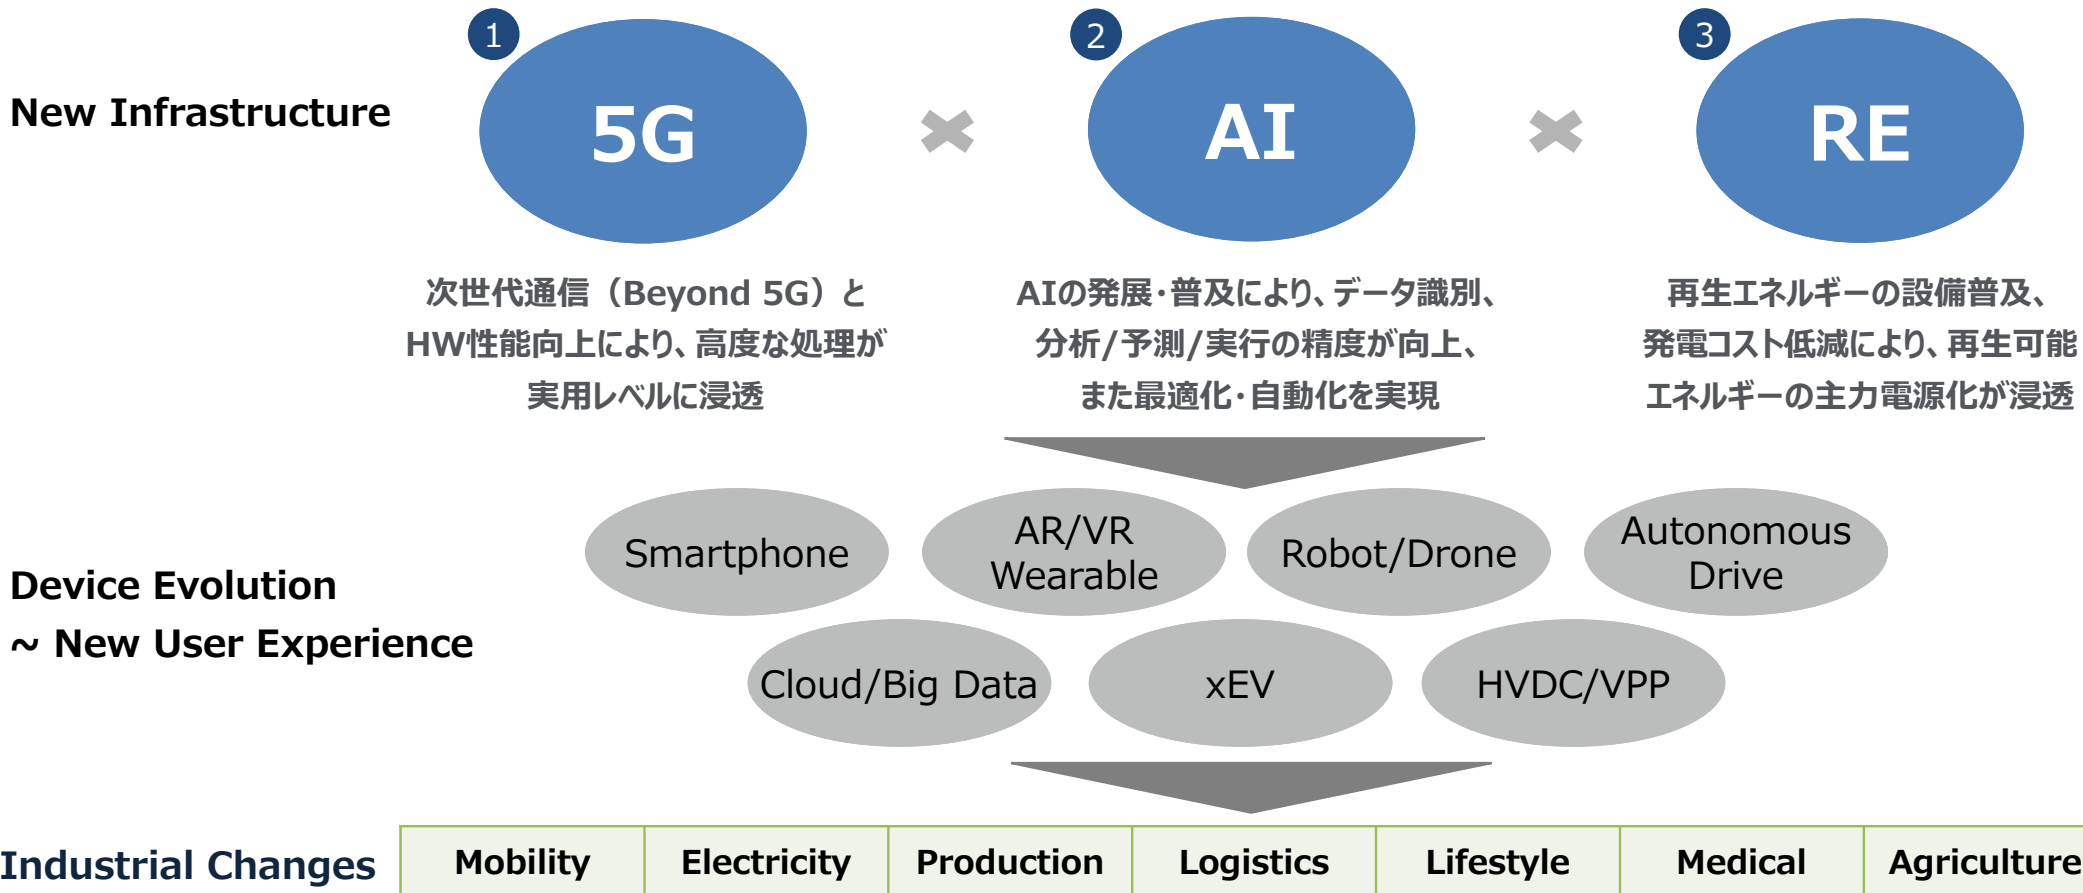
New Infrastructure

1 5G

×

2 AI

×

3 RE

次世代通信（Beyond 5G）とHW性能向上により、高度な処理が実用レベルに浸透

AIの発展･普及により、データ識別、分析/予測/実行の精度が向上、また最適化･自動化を実現

再生エネルギーの設備普及、発電コスト低減により、再生可能エネルギーの主力電源化が浸透

Device Evolution
~ New User Experience

Smartphone

AR/VR Wearable

Robot/Drone

Autonomous Drive

Cloud/Big Data

xEV

HVDC/VPP

Industrial Changes

| Mobility | Electricity | Production | Logistics | Lifestyle | Medical | Agriculture |
|---|---|---|---|---|---|---|